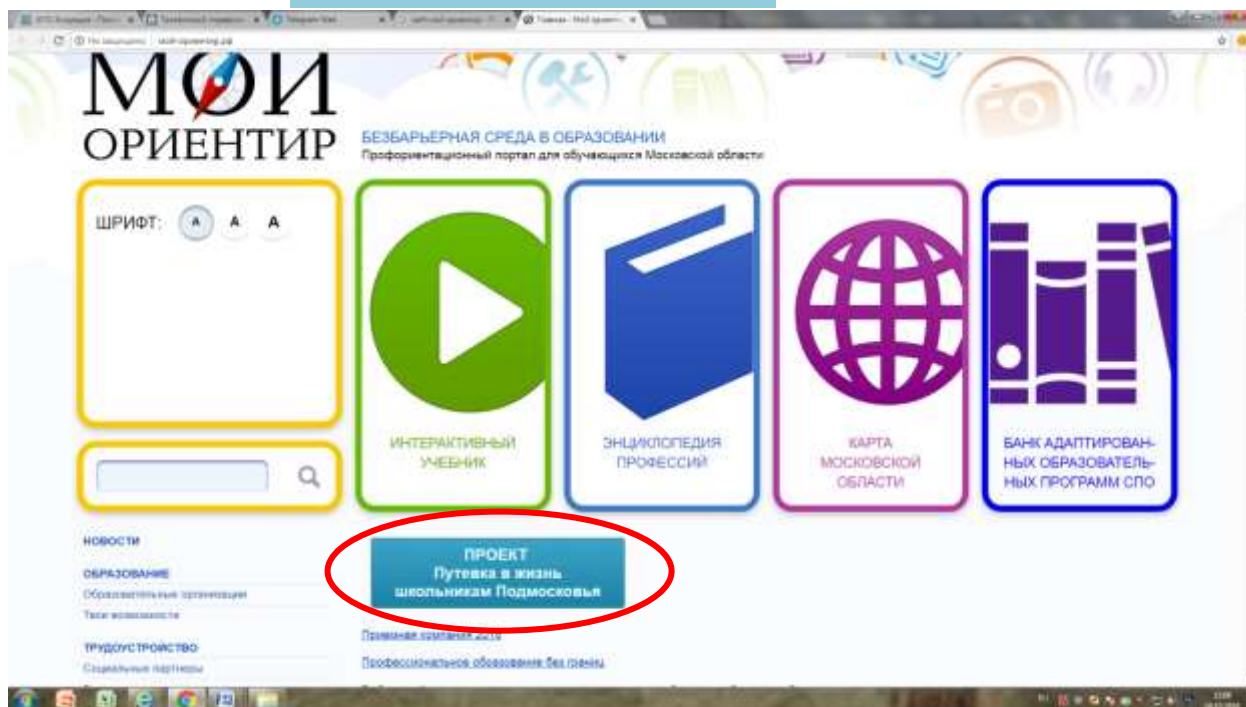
МОЙ ОРИЕНТИР

БЕЗБАРЬЕРНАЯ СРЕДА В ОБРАЗОВАНИИ
Профориентационный портал для обучающихся Московской области

ШРИФТ: А А А

ИНТЕРАКТИВНЫЙ УЧЕБНИК

ЭНЦИКЛОПЕДИЯ ПРОФЕССИЙ

КАРТА МОСКОВСКОЙ ОБЛАСТИ

БАНК АДАПТИРОВАННЫХ ОБРАЗОВАТЕЛЬНЫХ ПРОГРАММ СПО

НОВОСТИ

ОБРАЗОВАНИЕ
Образовательные организации
Твои возможности

ТРУДОУСТРОЙСТВО
Социальные партнеры

ПРОЕКТ
Путевка в жизнь школьникам Подмосковья

Приемная кампания 2016

Профессиональное образование без границ